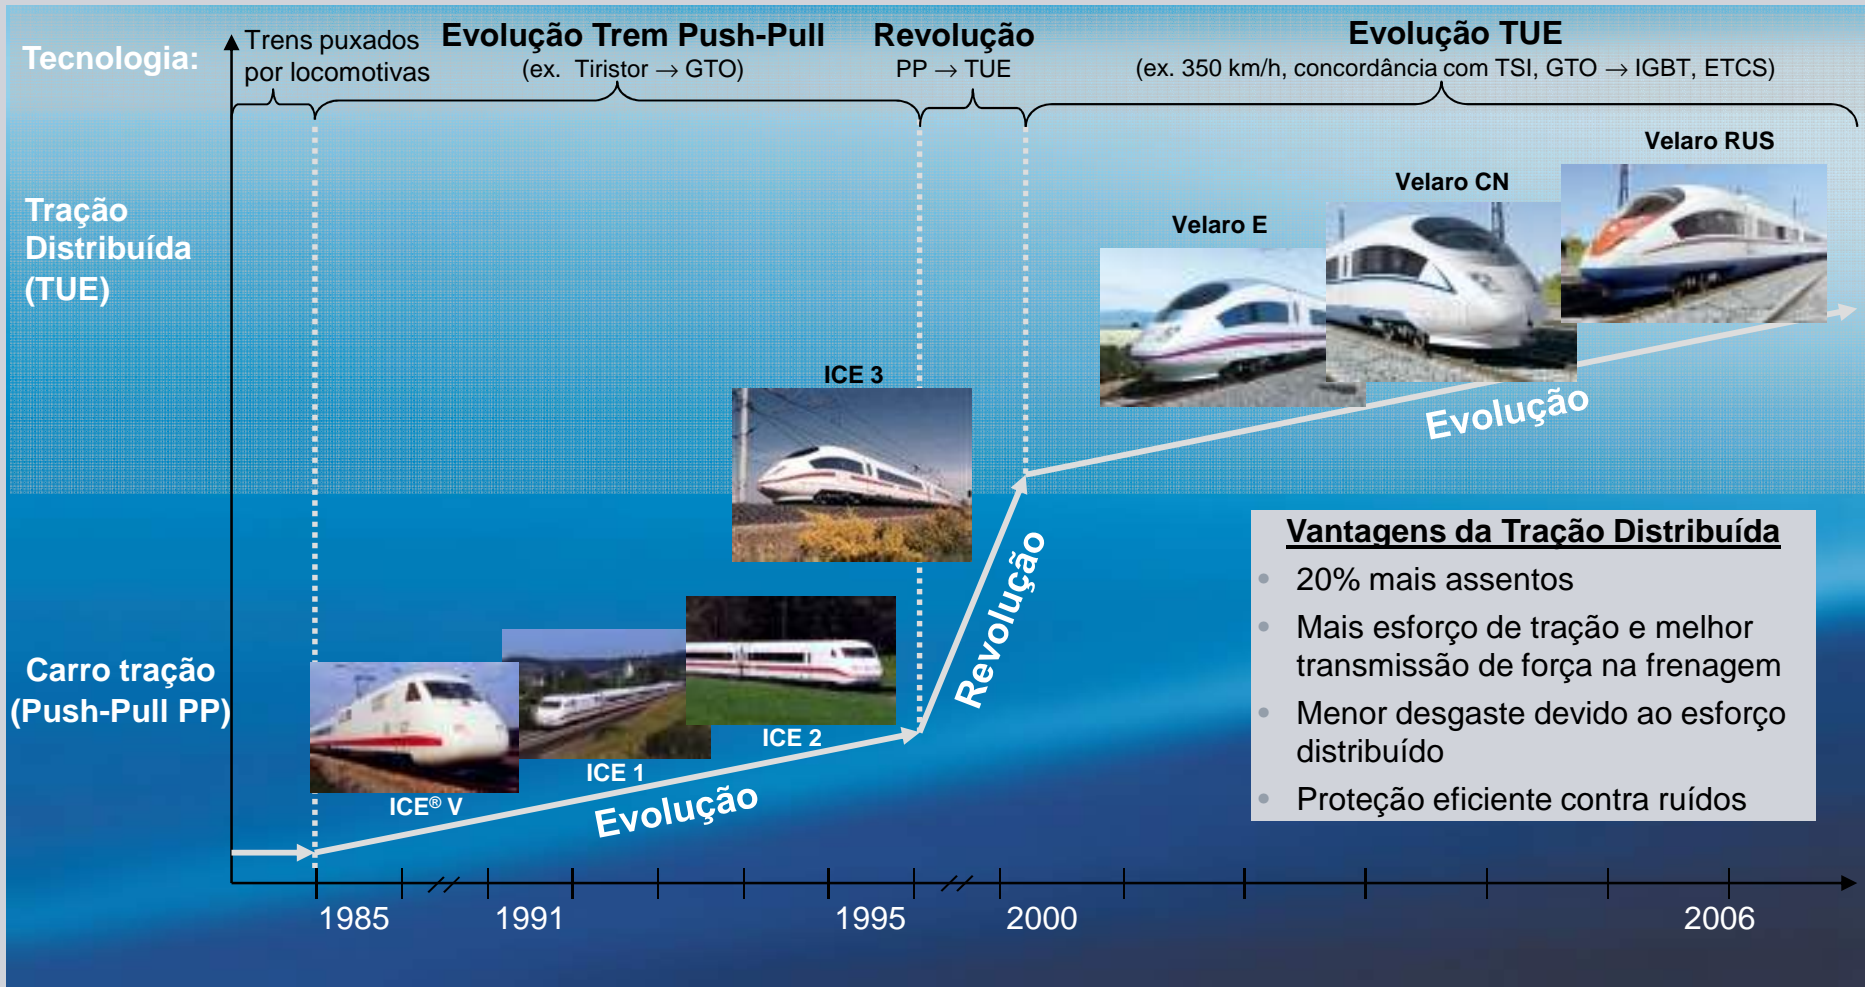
Tecnologia:

Trens puxados por locomotivas

Evolução Trem Push-Pull
(ex. Tiristor $\rightarrow$ GTO)

Revolução
PP $\rightarrow$ TUE

Evolução TUE
(ex. 350 km/h, concordância com TSI, GTO $\rightarrow$ IGBT, ETCS)

Tração Distribuída (TUE)

Velaro RUS

Velaro CN

Velaro E

ICE 3

Evolução

Revolução

Vantagens da Tração Distribuída
- 20% mais assentos
- Mais esforço de tração e melhor transmissão de força na frenagem
- Menor desgaste devido ao esforço distribuído
- Proteção eficiente contra ruídos

Carro tração (Push-Pull PP)

ICE 2

ICE 1

ICE® V

Evolução

1985
1991
1995
2000
2006